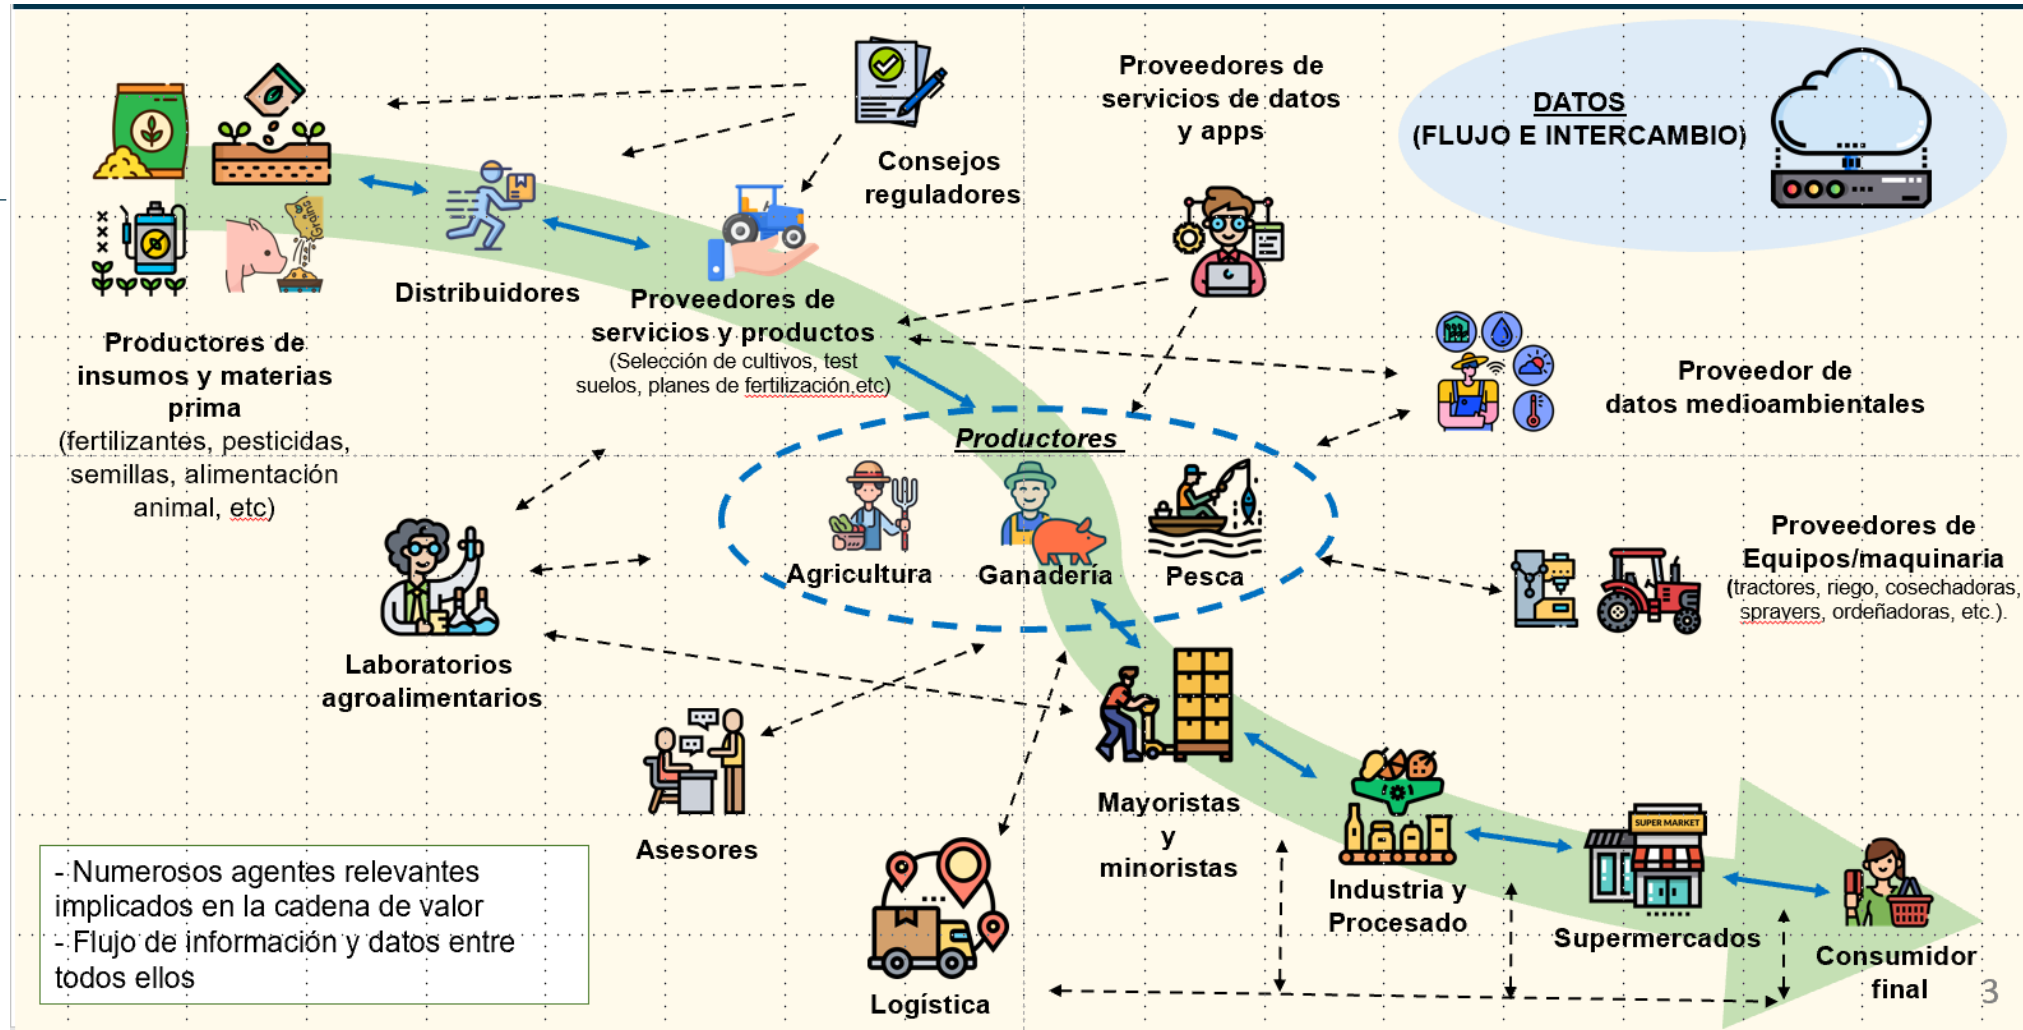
Productores de insumos y materias prima
(fertilizantes, pesticidas, semillas, alimentación animal, etc)

Distribuidores

Proveedores de servicios y productos
(Selección de cultivos, test suelos, planes de fertilización,etc)

Consejos reguladores

Proveedores de servicios de datos y apps

DATOS
(FLUJO E INTERCAMBIO)

Proveedor de datos medioambientales

Productores

Agricultura

Ganadería

Pesca

Proveedores de Equipos/maquinaria
(tractores, riego, cosechadoras, sprayers, ordeñadoras, etc.).

Laboratorios agroalimentarios

Asesores

Mayoristas y minoristas

Industria y Procesado

Supermercados

SUPER MARKET

Consumidor final

Logística

- Numerosos agentes relevantes implicados en la cadena de valor
- Flujo de información y datos entre todos ellos

3